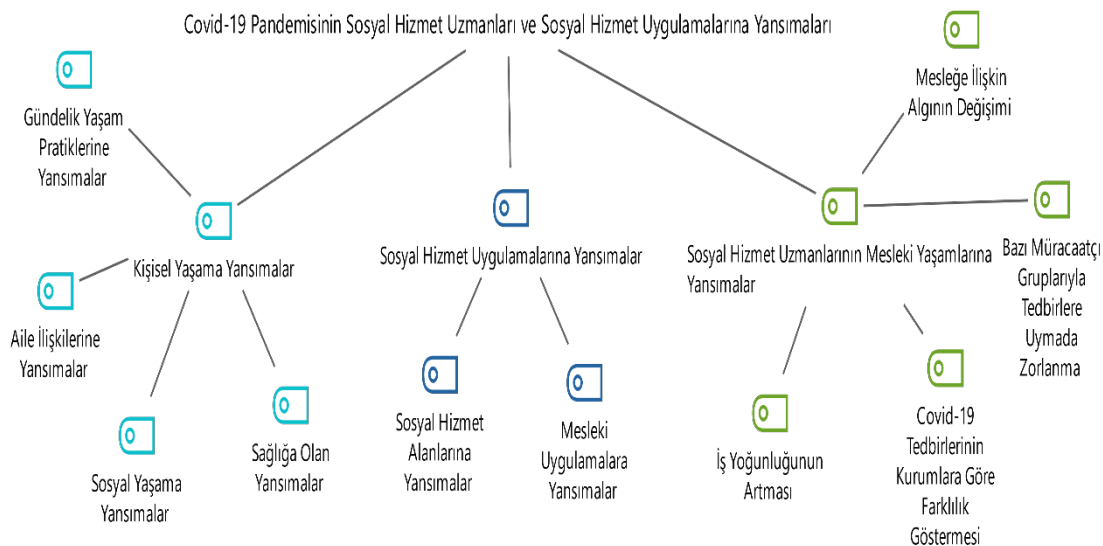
Covid-19 Pandemisinin Sosyal Hizmet Uzmanları ve Sosyal Hizmet Uygulamalarına Yansımaları

Gündelik Yaşam Pratiklerine Yansımalar

Kişisel Yaşama Yansımalar

Aile İlişkilerine Yansımalar

Sosyal Yaşama Yansımalar

Sağlığa Olan Yansımalar

Sosyal Hizmet Uygulamalarına Yansımalar

Sosyal Hizmet Alanlarına Yansımalar

Mesleki Uygulamalara Yansımalar

Mesleğe İlişkin Algının Değişimi

Sosyal Hizmet Uzmanlarının Mesleki Yaşamlarına Yansımalar

Bazı Müracaatçı Gruplarıyla Tedbirlere Uymada Zorlanma

İş Yoğunluğunun Artması

Covid-19 Tedbirlerinin Kurumlara Göre Farklılık Göstermesi